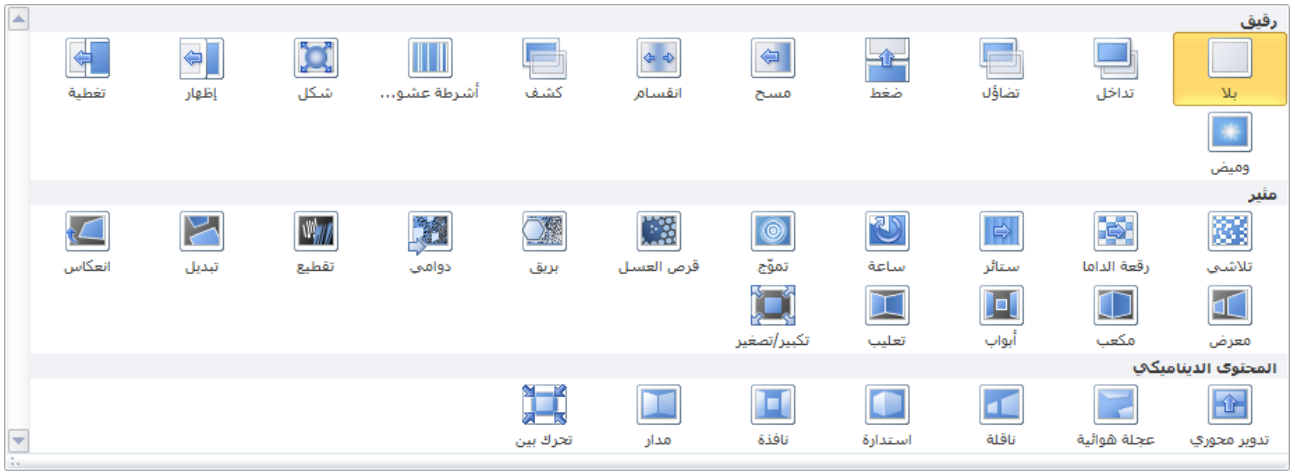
رقيق

بلا
تداخل
تضاؤل
ضغط
مسح
انقسام
كشف
أشرطة عشو...
شكل
إظهار
تغطية
وميض

مثير

تلاشي
رقعة الداما
ستائر
ساعة
تموّج
قرص العسل
بريق
دوامي
تقطيع
تبديل
انعكاس
معرض
مكعب
أبواب
تعليب
تكبير/تصغير

المحتوى الديناميكي

تدوير محوري
عجلة هوائية
ناقلة
استدارة
نافذة
مدار
تحرك بين